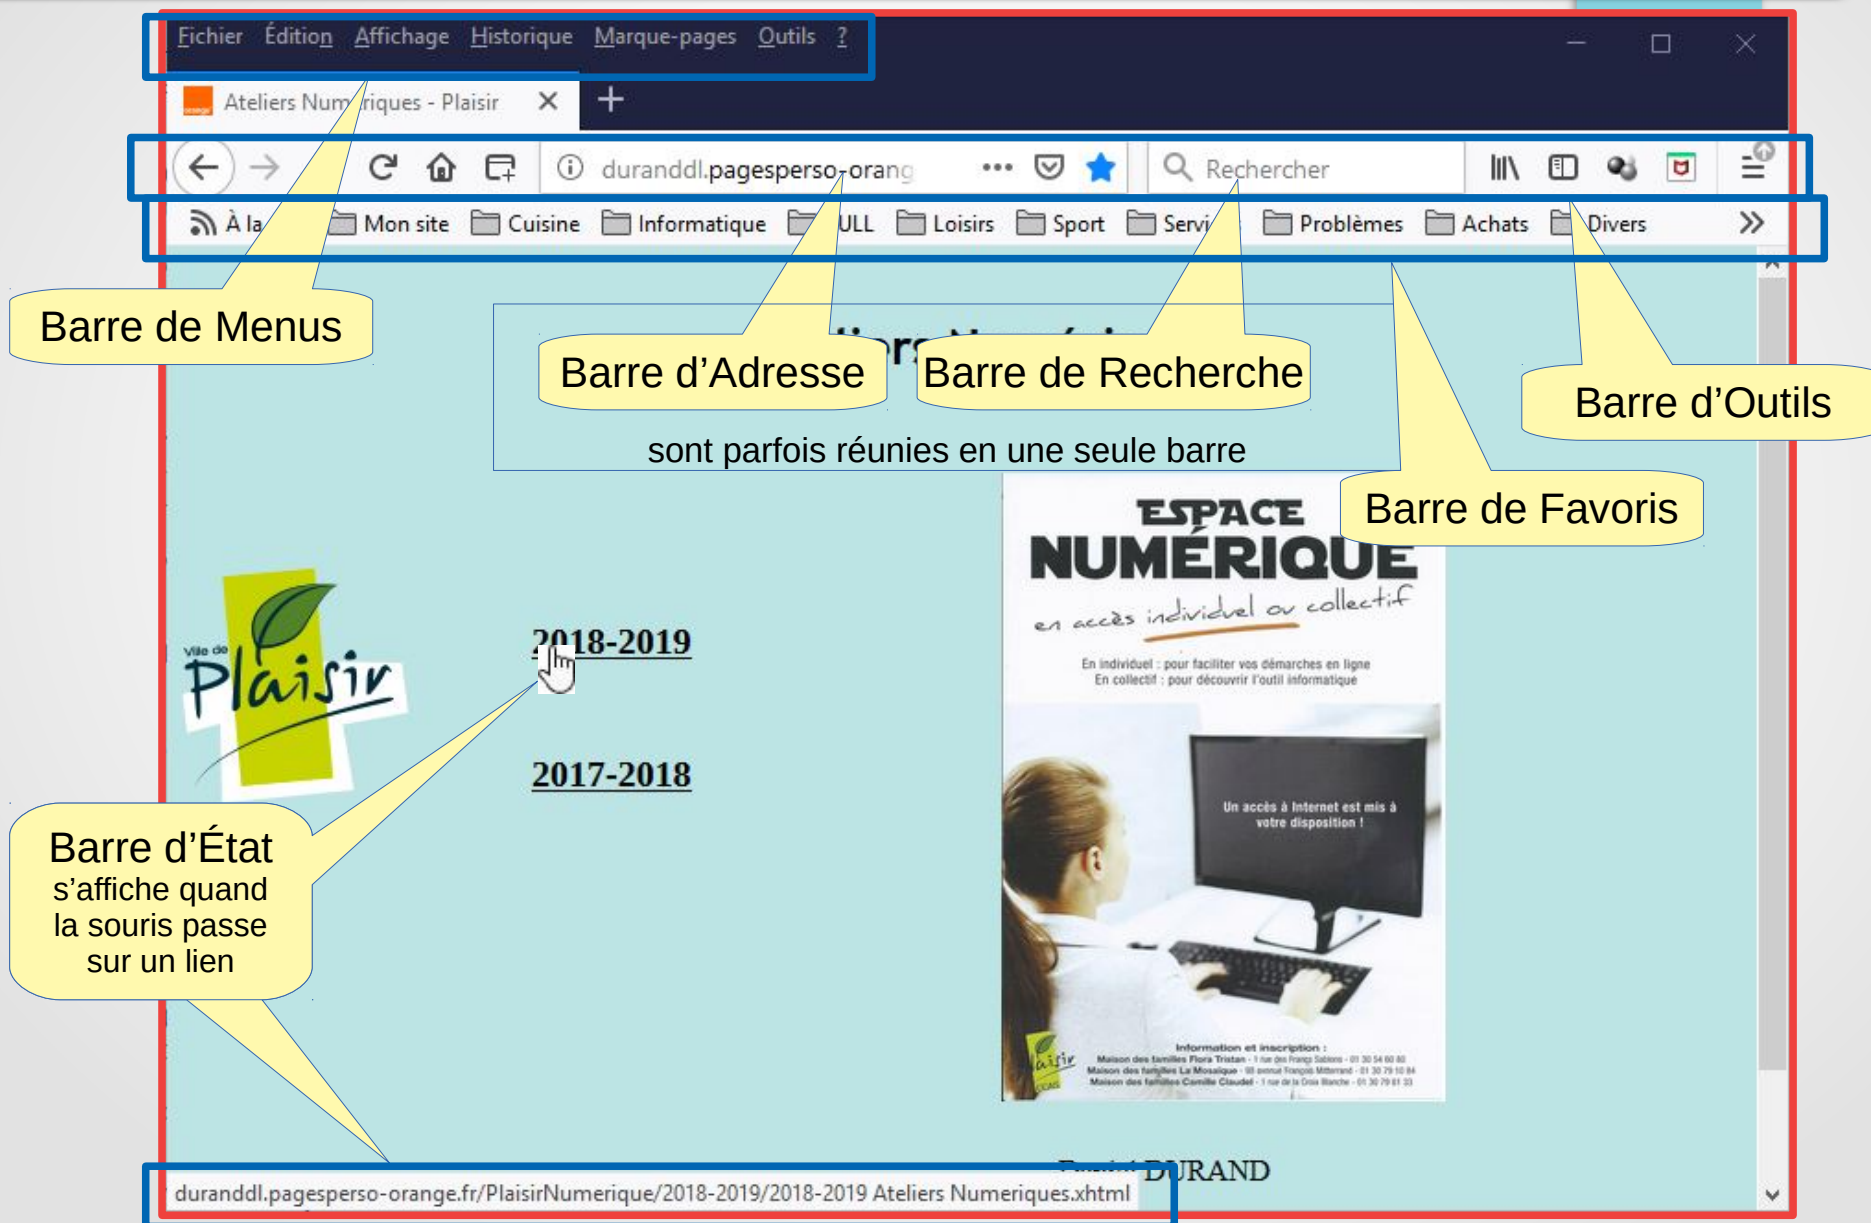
Fichier Édition Affichage Historique Marque-pages Outils ?

Ateliers Num riques - Plaisir

duranddl.pagesperso-orang

Rechercher

À la Mon site Cuisine Informatique ULL Loisirs Sport Servi Problèmes Achats Divers

Barre de Menus

Barre d'Adresse

Barre de Recherche

Barre d'Outils

sont parfois réunies en une seule barre

Barre de Favoris

ESPACE NUMÉRIQUE

en accès individuel ou collectif

En individuel : pour faciliter vos démarches en ligne
En collectif : pour découvrir l'outil informatique

Un accès à Internet est mis à votre disposition !

Information et inscription :

Ville de Plaisir

2018-2019

2017-2018

Barre d'État
s'affiche quand la souris passe sur un lien

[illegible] DURAND

duranddl.pagesperso-orange.fr/PlaisirNumerique/2018-2019/2018-2019 Ateliers Numeriques.xhtml